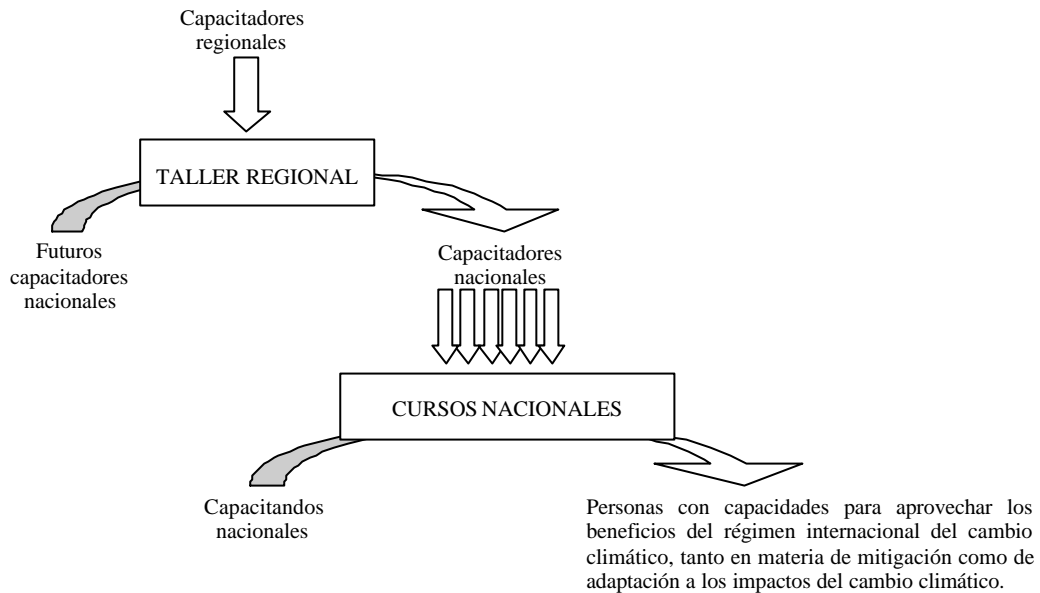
Capacitadores regionales

TALLER REGIONAL

Futuros capacitadores nacionales

Capacitadores nacionales

CURSOS NACIONALES

Capacitandos nacionales

Personas con capacidades para aprovechar los beneficios del régimen internacional del cambio climático, tanto en materia de mitigación como de adaptación a los impactos del cambio climático.